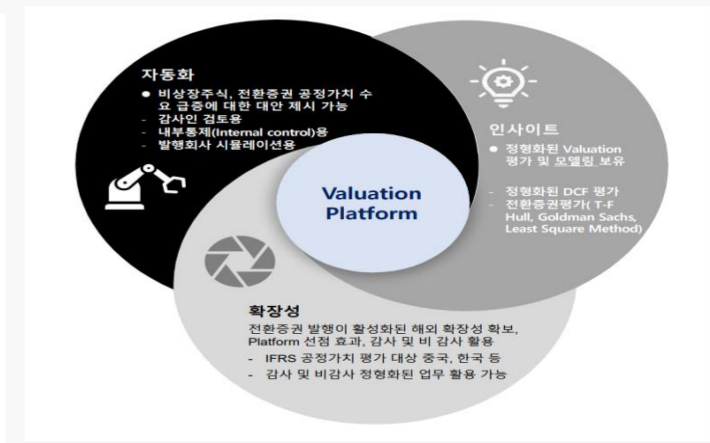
자동화

● 비상장주식, 전환증권 공정가치 수요 급증에 대한 대안 제시 가능
- 감사인 검토용
- 내부통제(Internal control)용
- 발행회사 시뮬레이션용

인사이트

● 정형화된 Valuation 평가 및 모델링 보유

- 정형화된 DCF 평가
- 전환증권평가( T-F Hull, Goldman Sachs, Least Square Method)

Valuation Platform

확장성

전환증권 발행이 활성화된 해외 확장성 확보, Platform 선점 효과, 감사 및 비 감사 활용
- IFRS 공정가치 평가 대상 중국, 한국 등
- 감사 및 비감사 정형화된 업무 활용 가능